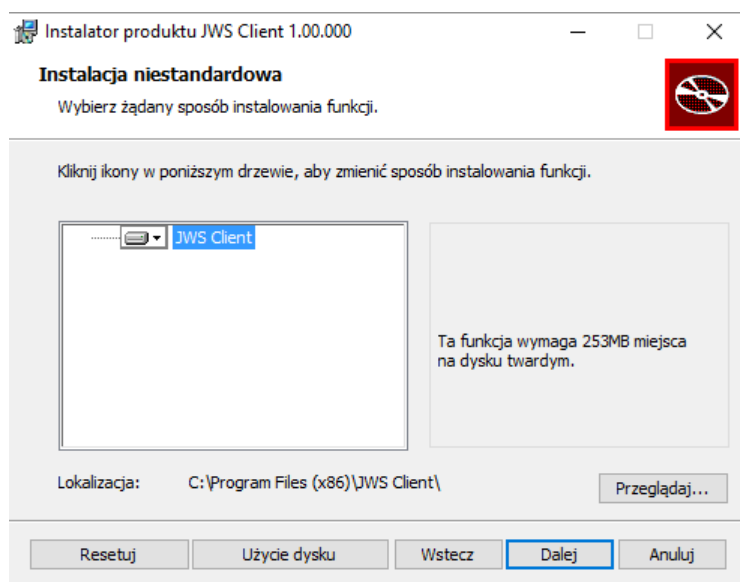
Instalator produktu JWS Client 1.00.000

Instalacja niestandardowa

Wybierz żądany sposób instalowania funkcji.

Kliknij ikony w poniższym drzewie, aby zmienić sposób instalowania funkcji.

JWS Client

Ta funkcja wymaga 253MB miejsca na dysku twardym.

Lokalizacja: C:\Program Files (x86)\JWS Client\

Przeglądaj...

Resetuj

Użycie dysku

Wstecz

Dalej

Anuluj